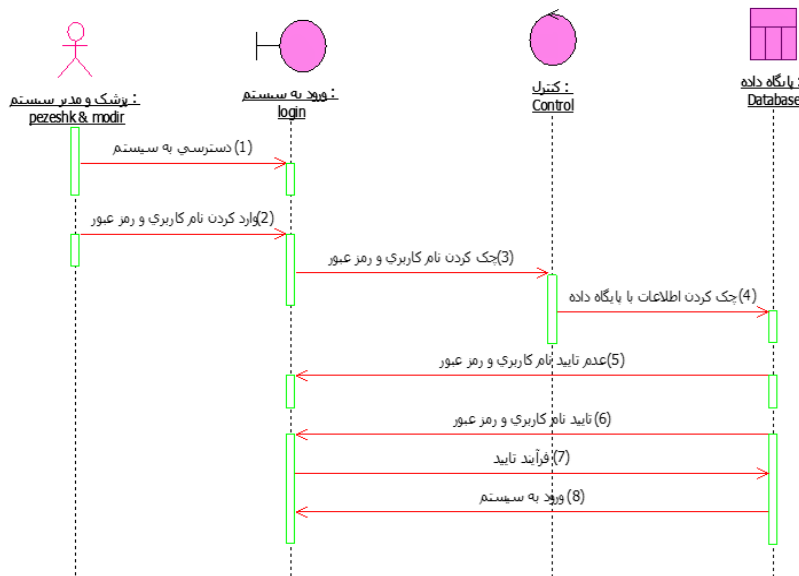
: پزشک و مدیر سیستم
pezeshk & modir

: ورود به سیستم
login

: کنترل
Control

: پایگاه داده
Database

(1) دسترسی به سیستم

(2) وارد کردن نام کاربری و رمز عبور

(3) چک کردن نام کاربری و رمز عبور

(4) چک کردن اطلاعات با پایگاه داده

(5) عدم تایید نام کاربری و رمز عبور

(6) تایید نام کاربری و رمز عبور

(7) فرآیند تایید

(8) ورود به سیستم